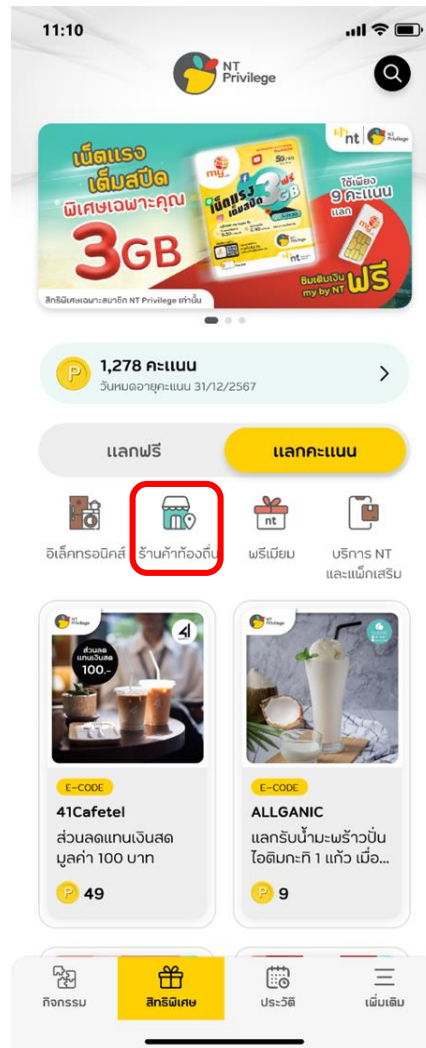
11:10

NT Privilege

nt NT Privilege

เน็ตแรง เต็มสปีด พิเศษเฉพาะคุณ 3GB

my

เน็ตแรง เต็มสปีด 3GB

ใช้เพียง 9 คะแนน แลก

ซิมเติมเงิน my by NT ฟรี

สิทธิพิเศษเฉพาะสมาชิก NT Privilege เท่านั้น

P 1,278 คะแนน
วันหมดอายุคะแนน 31/12/2567

แลกฟรี
แลกคะแนน

อิเล็คทรอนิคส์
ร้านค้าท้องถิ่น
พรีเมียม
บริการ NT และแพ็กเสริม

ส่วนลดแทนเงินสด 100.-

E-CODE
41Cafetel
ส่วนลดแทนเงินสด มูลค่า 100 บาท
P 49

E-CODE
ALLGANIC
แลกรับน้ำมะพร้าวปั่น ไอติมกะทิ 1 แก้ว เมื่อ...
P 9

กิจกรรม
สิทธิพิเศษ
ประวัติ
เพิ่มเติม